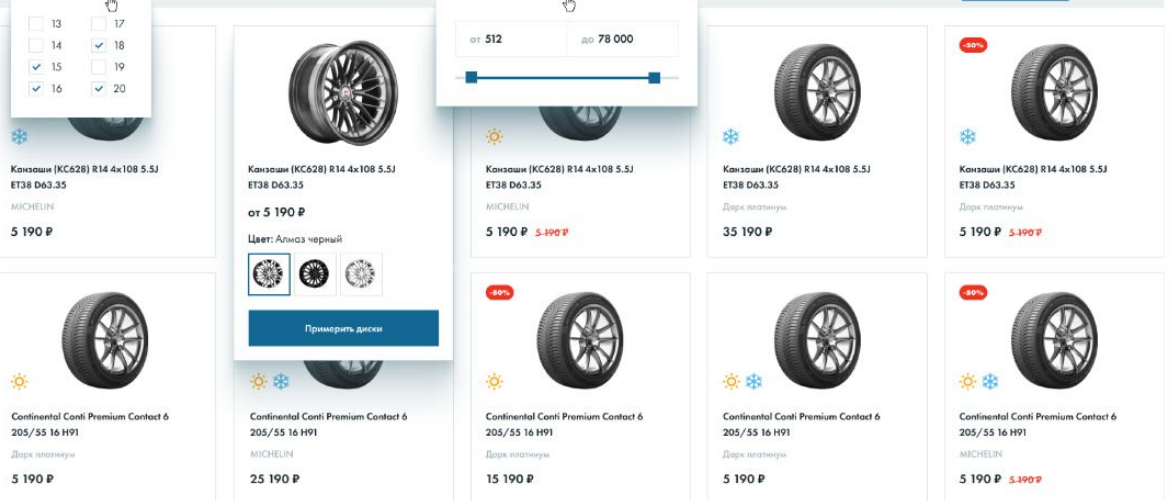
13
17
14
18
15
19
16
20

от 512
до 78 000

Канзаши (КС628) R14 4x108 5.5J ET38 D63.35
MICHELIN
5 190 ₽

Канзаши (КС628) R14 4x108 5.5J ET38 D63.35
от 5 190 ₽
Цвет: Алмаз черный
Примерить диски

Канзаши (КС628) R14 4x108 5.5J ET38 D63.35
MICHELIN
5 190 ₽ 5 190 ₽

Канзаши (КС628) R14 4x108 5.5J ET38 D63.35
Дарк платинум
35 190 ₽

-50%
Канзаши (КС628) R14 4x108 5.5J ET38 D63.35
Дарк платинум
5 190 ₽ 5 190 ₽

Continental Conti Premium Contact 6 205/55 16 H91
Дарк платинум
5 190 ₽

Continental Conti Premium Contact 6 205/55 16 H91
MICHELIN
25 190 ₽

-50%
Continental Conti Premium Contact 6 205/55 16 H91
Дарк платинум
15 190 ₽

-50%
Continental Conti Premium Contact 6 205/55 16 H91
Дарк платинум
5 190 ₽

-50%
Continental Conti Premium Contact 6 205/55 16 H91
MICHELIN
5 190 ₽ 5 190 ₽